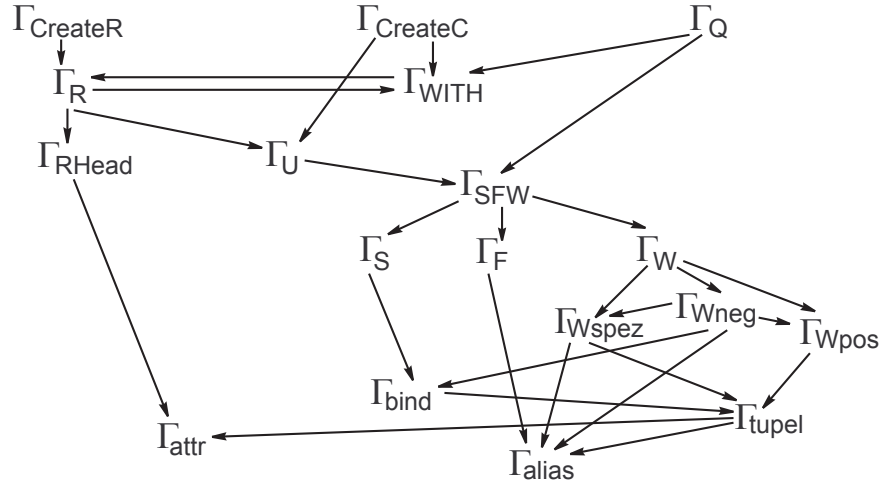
$\Gamma_{\text{CreateR}}$

$\Gamma_{\text{CreateC}}$

$\Gamma_{\text{Q}}$

$\Gamma_{\text{R}}$

$\Gamma_{\text{WITH}}$

$\Gamma_{\text{RHead}}$

$\Gamma_{\text{U}}$

$\Gamma_{\text{SFW}}$

$\Gamma_{\text{S}}$

$\Gamma_{\text{F}}$

$\Gamma_{\text{W}}$

$\Gamma_{\text{Wspez}}$

$\Gamma_{\text{Wneg}}$

$\Gamma_{\text{Wpos}}$

$\Gamma_{\text{bind}}$

$\Gamma_{\text{tupel}}$

$\Gamma_{\text{attr}}$

$\Gamma_{\text{alias}}$